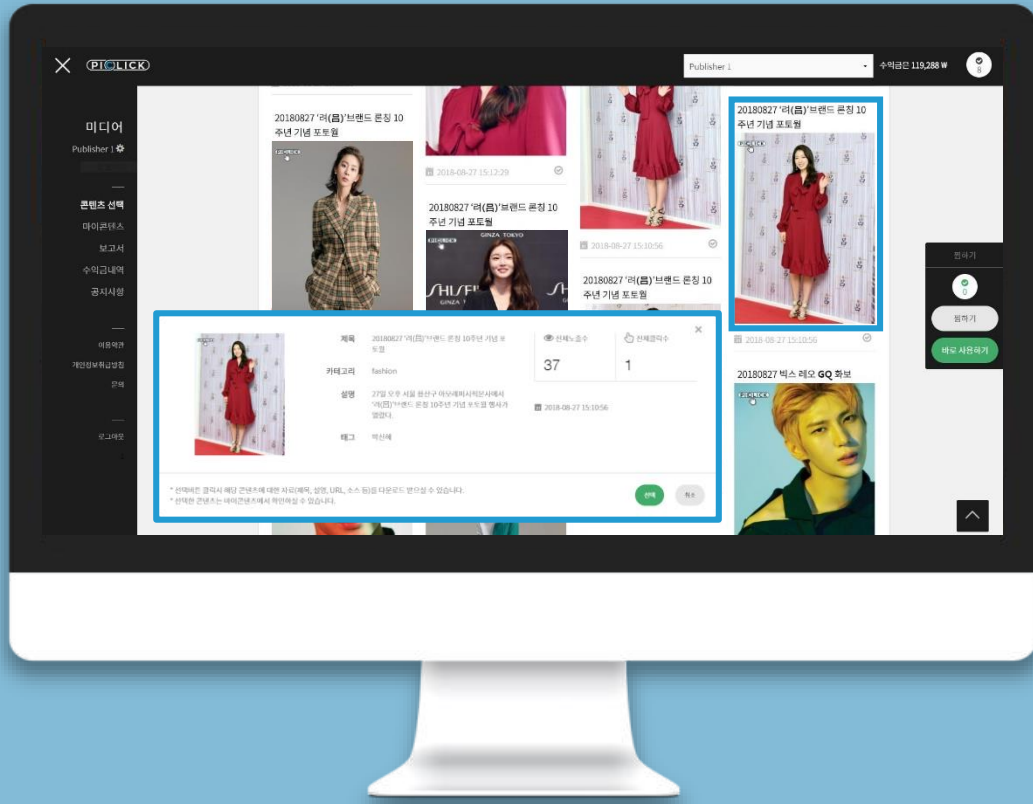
PICLICK

Publisher 1

수익금은 119,288 ₩

미디어

Publisher 1

콘텐츠 선택
마이콘텐츠
보고서
수익금내역
공지사항

이용약관
개인정보취급방침
문의

로그아웃

20180827 '려(呂)'브랜드 론칭 10주년 기념 포토월

2018-08-27 15:12:29

20180827 '려(呂)'브랜드 론칭 10주년 기념 포토월

2018-08-27 15:10:56

20180827 '려(呂)'브랜드 론칭 10주년 기념 포토월

20180827 '려(呂)'브랜드 론칭 10주년 기념 포토월

2018-08-27 15:10:56

20180827 빅스 레오 GQ 화보

찜하기

0

찜하기

바로 사용하기

제목 20180827 '려(呂)'브랜드 론칭 10주년 기념 포토월

카테고리 fashion

설명 27일 오후 서울 성산구 아모레퍼시픽본사에서 '려(呂)'브랜드 론칭 10주년 기념 포토월 행사가 열렸다.

태그 박신혜

전체노출수 37

전체클릭수 1

2018-08-27 15:10:56

* 선택하신 콘텐츠에 해당 콘텐츠에 대한 자료(제목, 설명, URL, 소스 등)를 다운로드 받으실 수 있습니다.
* 선택한 콘텐츠는 마이콘텐츠에서 확인하실 수 있습니다.

선택

취소